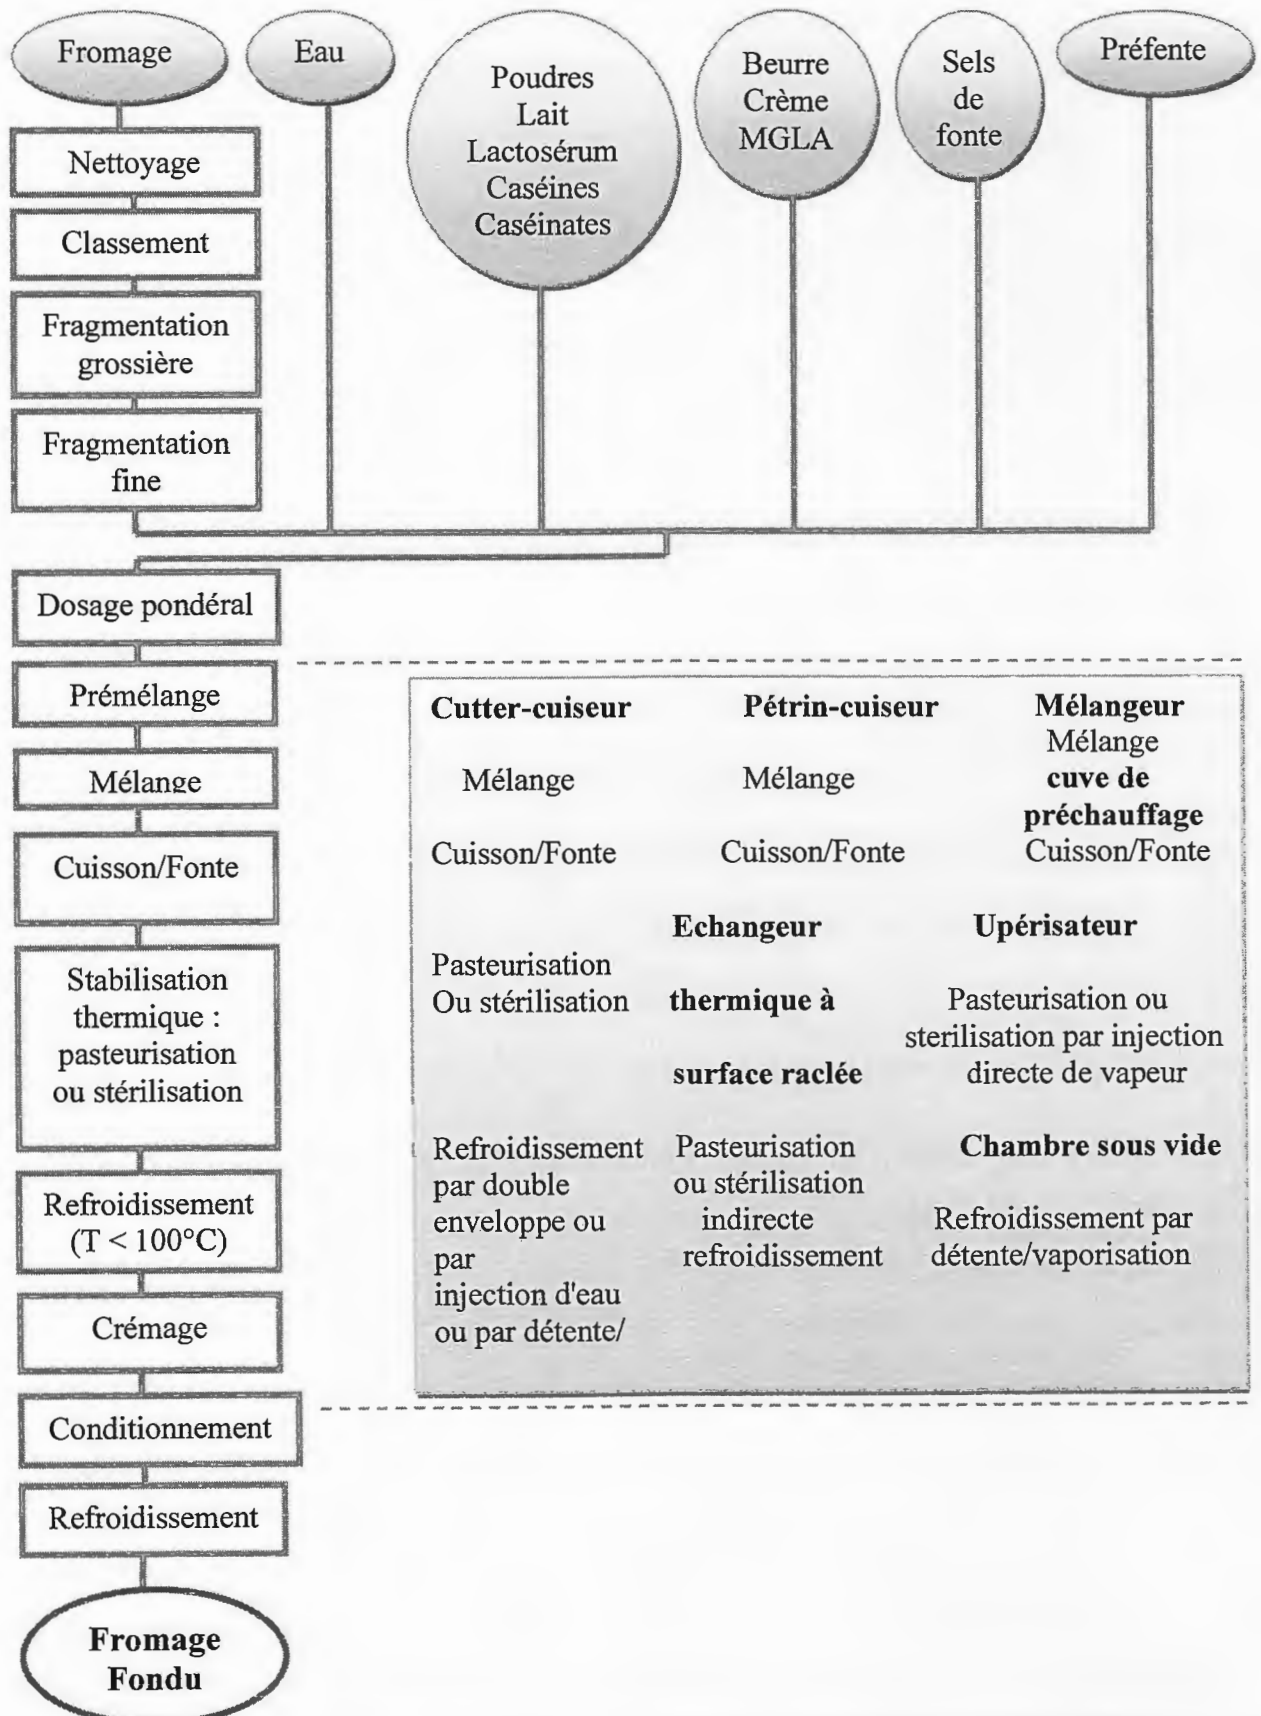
Fromage

Eau

Poudres
Lait
Lactosérum
Caséines
Caséinates

Beurre
Crème
MGLA

Sels
de
fonte

Préfente

Nettoyage

Classement

Fragmentation grossière

Fragmentation fine

Dosage pondéral

Prémélange

Mélange

Cuisson/Fonte

Stabilisation thermique : pasteurisation ou stérilisation

Refroidissement (T < 100°C)

Crémage

Conditionnement

Refroidissement

Fromage Fondu

**Cutter-cuiseur**

Mélange

Cuisson/Fonte

Pasteurisation
Ou stérilisation

Refroidissement par double enveloppe ou par injection d'eau ou par détente/

**Pétrin-cuiseur**

Mélange

Cuisson/Fonte

**Echangeur thermique à surface raclée**

Pasteurisation ou stérilisation indirecte refroidissement

**Mélangeur**
Mélange
**cuve de préchauffage**
Cuisson/Fonte

**Upérisateur**

Pasteurisation ou sterilisation par injection directe de vapeur

**Chambre sous vide**

Refroidissement par détente/vaporisation